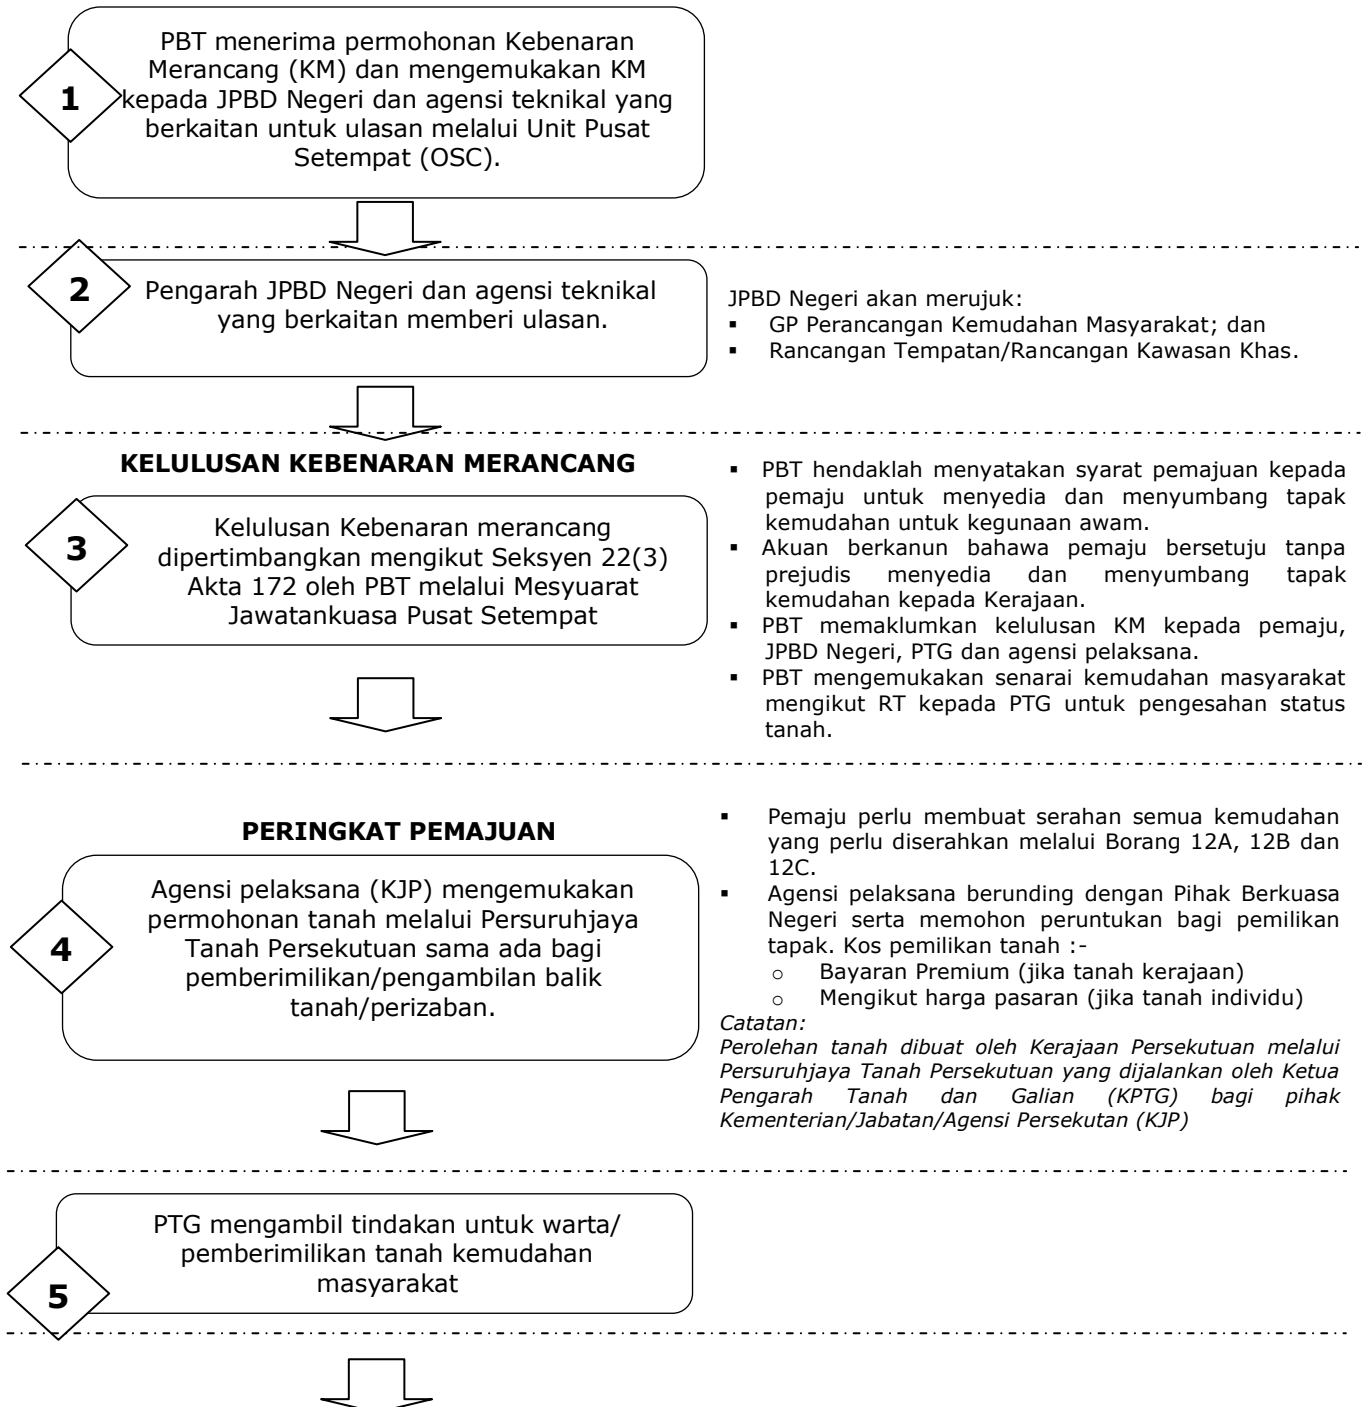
1

PBT menerima permohonan Kebenaran Merancang (KM) dan mengemukakan KM kepada JPBD Negeri dan agensi teknikal yang berkaitan untuk ulasan melalui Unit Pusat Setempat (OSC).

2

Pengarah JPBD Negeri dan agensi teknikal yang berkaitan memberi ulasan.

JPBD Negeri akan merujuk:
- GP Perancangan Kemudahan Masyarakat; dan
- Rancangan Tempatan/Rancangan Kawasan Khas.

**KELULUSAN KEBENARAN MERANCANG**

3

Kelulusan Kebenaran merancang dipertimbangkan mengikut Seksyen 22(3) Akta 172 oleh PBT melalui Mesyuarat Jawatankuasa Pusat Setempat

- PBT hendaklah menyatakan syarat pemajuan kepada pemaju untuk menyedia dan menyumbang tapak kemudahan untuk kegunaan awam.
- Akuan berkanun bahawa pemaju bersetuju tanpa prejudis menyedia dan menyumbang tapak kemudahan kepada Kerajaan.
- PBT memaklumkan kelulusan KM kepada pemaju, JPBD Negeri, PTG dan agensi pelaksana.
- PBT mengemukakan senarai kemudahan masyarakat mengikut RT kepada PTG untuk pengesahan status tanah.

**PERINGKAT PEMAJUAN**

4

Agensi pelaksana (KJP) mengemukakan permohonan tanah melalui Persuruhjaya Tanah Persekutuan sama ada bagi pemberimilikan/pengambilan balik tanah/perizaban.

- Pemaju perlu membuat serahan semua kemudahan yang perlu diserahkan melalui Borang 12A, 12B dan 12C.
- Agensi pelaksana berunding dengan Pihak Berkuasa Negeri serta memohon peruntukan bagi pemilikan tapak. Kos pemilikan tanah :-
  - Bayaran Premium (jika tanah kerajaan)
  - Mengikut harga pasaran (jika tanah individu)

*Catatan:*
*Perolehan tanah dibuat oleh Kerajaan Persekutuan melalui Persuruhjaya Tanah Persekutuan yang dijalankan oleh Ketua Pengarah Tanah dan Galian (KPTG) bagi pihak Kementerian/Jabatan/Agensi Persekutan (KJP)*

5

PTG mengambil tindakan untuk warta/ pemberimilikan tanah kemudahan masyarakat